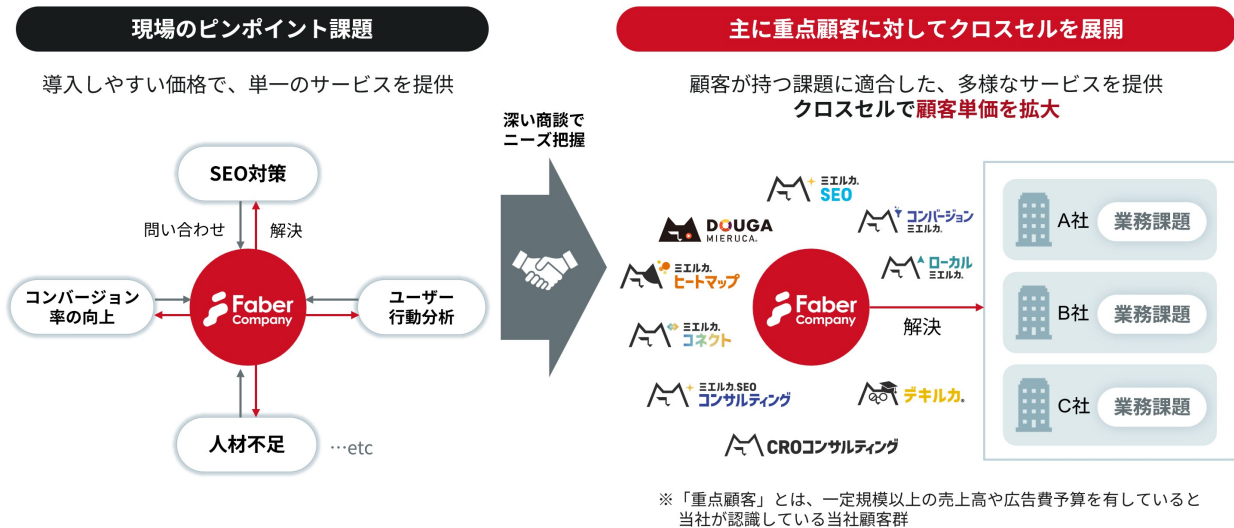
現場のピンポイント課題

導入しやすい価格で、単一のサービスを提供

SEO対策

問い合わせ

解決

コンバージョン率の向上

Faber Company

ユーザー行動分析

人材不足

…etc

深い商談でニーズ把握

主に重点顧客に対してクロスセルを展開

顧客が持つ課題に適合した、多様なサービスを提供
クロスセルで顧客単価を拡大

ミエルカ.SEO

DOUGA MIERUCA.

コンバージョン ミエルカ.

ミエルカ.ヒートマップ

ローカル ミエルカ.

Faber Company

ミエルカ.コネクト

解決

ミエルカ.SEO コンサルティング

デキルカ.

CROコンサルティング

A社 業務課題

B社 業務課題

C社 業務課題

※「重点顧客」とは、一定規模以上の売上高や広告費予算を有していると当社が認識している当社顧客群